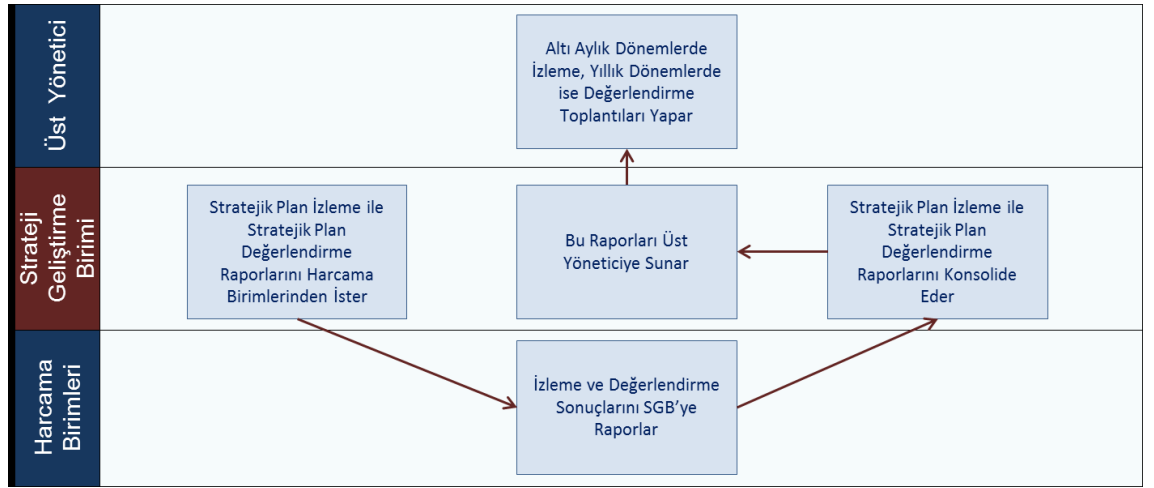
Üst Yönetici

Altı Aylık Dönemlerde İzleme, Yıllık Dönemlerde ise Değerlendirme Toplantıları Yapar

Strateji Geliştirme Birimi

Stratejik Plan İzleme ile Stratejik Plan Değerlendirme Raporlarını Harcama Birimlerinden İster

Bu Raporları Üst Yöneticiye Sunar

Stratejik Plan İzleme ile Stratejik Plan Değerlendirme Raporlarını Konsolide Eder

Harcama Birimleri

İzleme ve Değerlendirme Sonuçlarını SGB'ye Raporlar